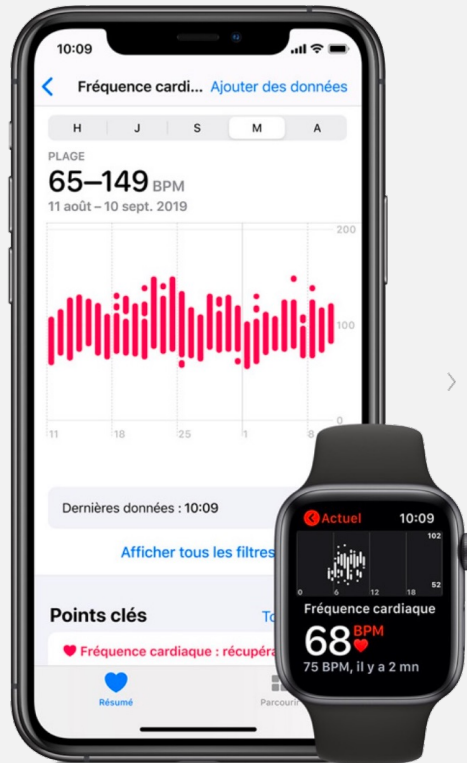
10:09

Fréquence cardi... Ajouter des données

H J S M A

PLAGE
65–149 BPM
11 août – 10 sept. 2019

200
100
0

11 18 25 1 8

Dernières données : 10:09

Afficher tous les filtres

Points clés To

Fréquence cardiaque : récupéra

Résumé Parcourir

Actuel 10:09

102
52
0 6 12 18

Fréquence cardiaque
68 BPM
75 BPM, il y a 2 mn